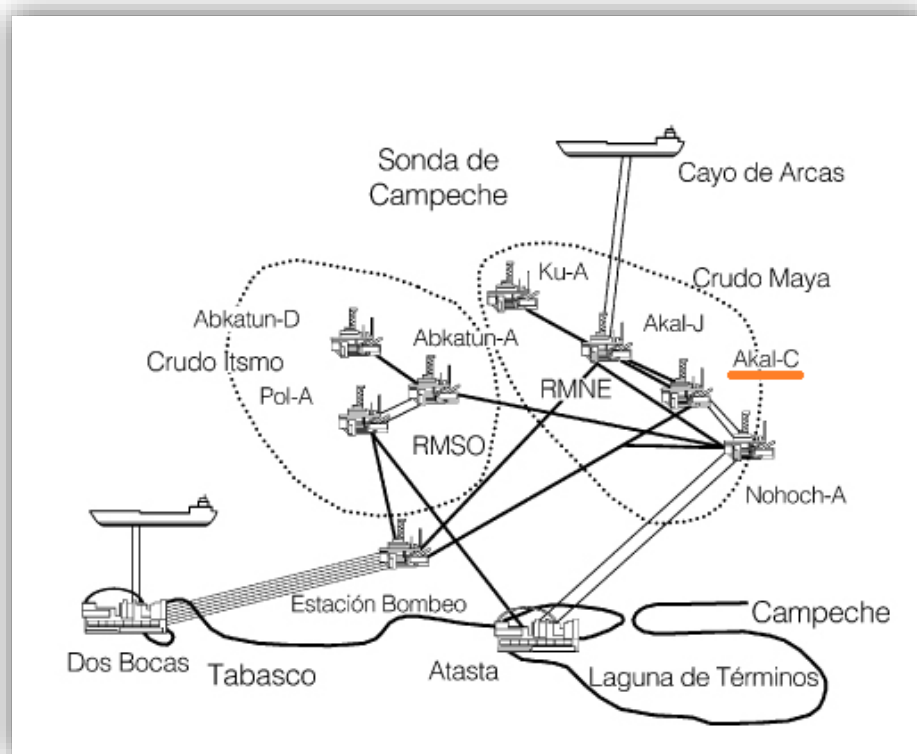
Sonda de Campeche

Cayo de Arcas

Crudo Maya

Ku-A

Akal-J

Akal-C

Abkatun-D

Abkatun-A

Crudo Itsmo

Pol-A

RMNE

RMSO

Nohoch-A

Estación Bombeo

Campeche

Dos Bocas

Tabasco

Atasta

Laguna de Términos